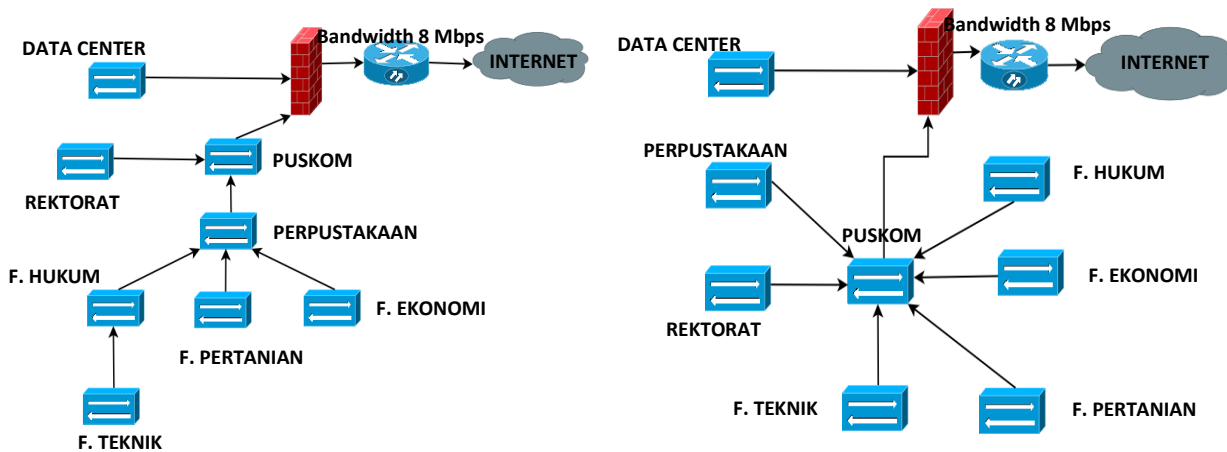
DATA CENTER

Bandwidth 8 Mbps

INTERNET

PUSKOM

REKTORAT

PERPUSTAKAAN

F. HUKUM

F. EKONOMI

F. PERTANIAN

F. TEKNIK

DATA CENTER

Bandwidth 8 Mbps

INTERNET

PERPUSTAKAAN

F. HUKUM

PUSKOM

F. EKONOMI

REKTORAT

F. TEKNIK

F. PERTANIAN